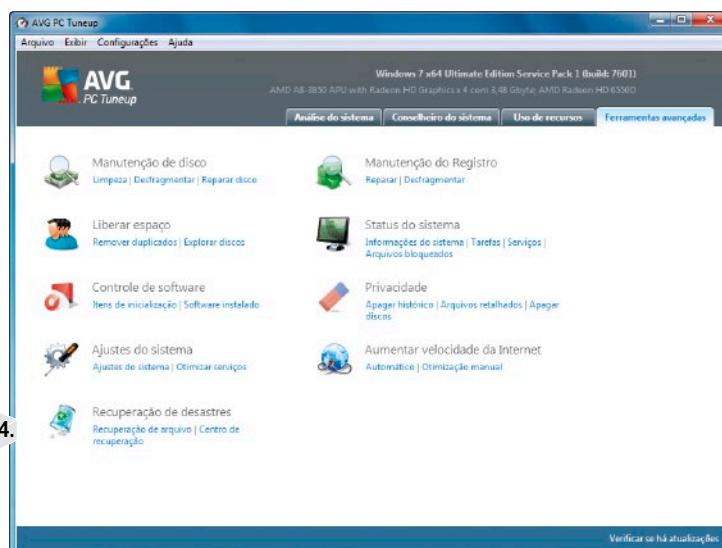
AVG PC Tuneup

Arquivo Exibir Configurações Ajuda

AVG PC Tuneup

Windows 7 x64 Ultimate Edition Service Pack 1 (build: 7601)
AMD A8-3850 APU with Radeon HD Graphics x 4 com 3,48 Gbyte; AMD Radeon HD 6550D

Análise do sistema | Conselheiro do sistema | Uso de recursos | Ferramentas avançadas

Manutenção de disco
Limpeza | Desfragmentar | Reparar disco

Manutenção do Registro
Reparar | Desfragmentar

Liberar espaço
Remover duplicados | Explorar discos

Status do sistema
Informações do sistema | Tarefas | Serviços | Arquivos bloqueados

Controle de software
Itens de inicialização | Software instalado

Privacidade
Apagar histórico | Arquivos retalhados | Apagar discos

Ajustes do sistema
Ajustes do sistema | Otimizar serviços

Aumentar velocidade da Internet
Automático | Otimização manual

4.

Recuperação de desastres
Recuperação de arquivo | Centro de recuperação

Verificar se há atualizações